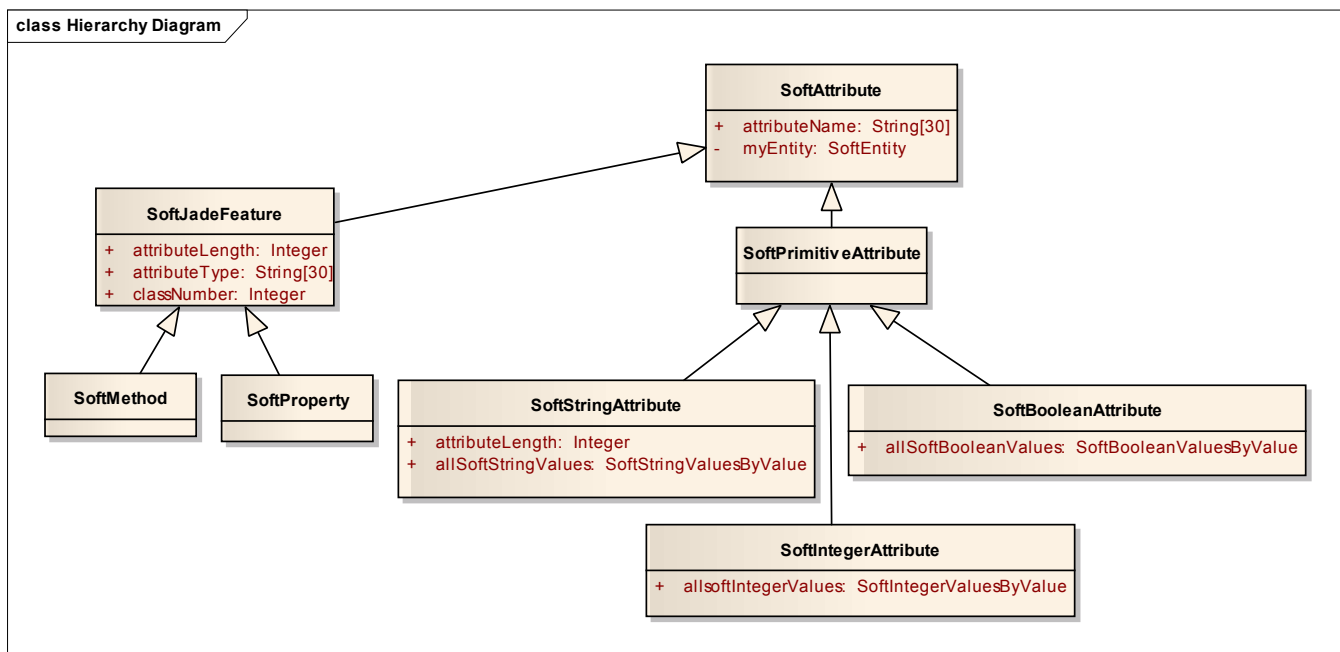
class Hierarchy Diagram

SoftAttribute

+ attributeName: String[30]
- myEntity: SoftEntity

SoftJadeFeature

+ attributeLength: Integer
+ attributeType: String[30]
+ classNumber: Integer

SoftPrimitiveAttribute

SoftMethod

SoftProperty

SoftStringAttribute

+ attributeLength: Integer
+ allSoftStringValues: SoftStringValuesByValue

SoftBooleanAttribute

+ allSoftBooleanValues: SoftBooleanValuesByValue

SoftIntegerAttribute

+ allsoftIntegerValues: SoftIntegerValuesByValue